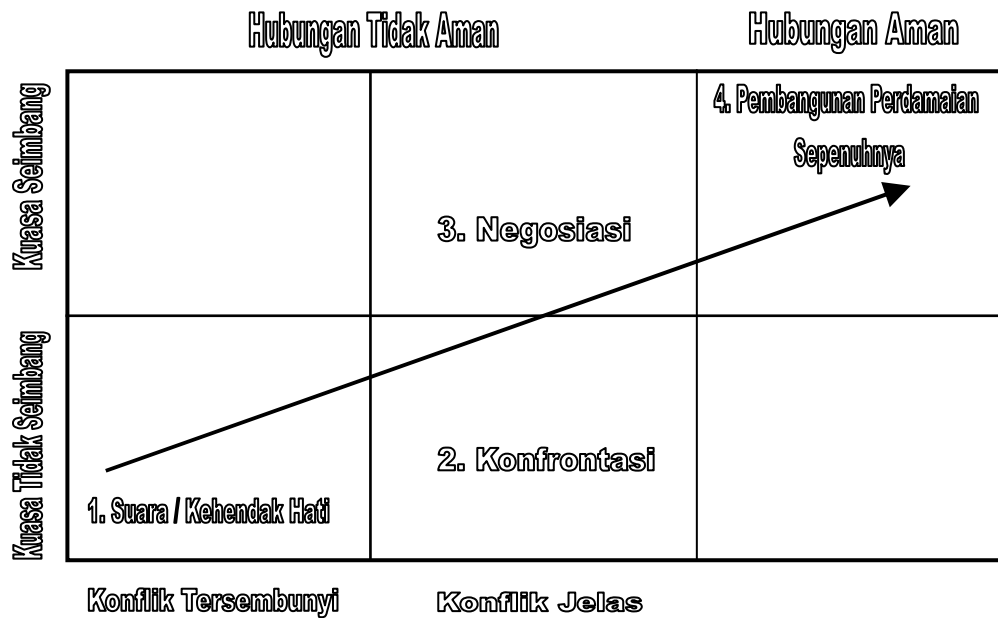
Hubungan Tidak Aman

Hubungan Aman

Kuasa Seimbang

Kuasa Tidak Seimbang

4. Pembangunan Perdamaian Sepenuhnya

3. Negosiasi

2. Konfrontasi

1. Suara / Kehendak Hati

Konflik Tersembunyi

Konflik Jelas